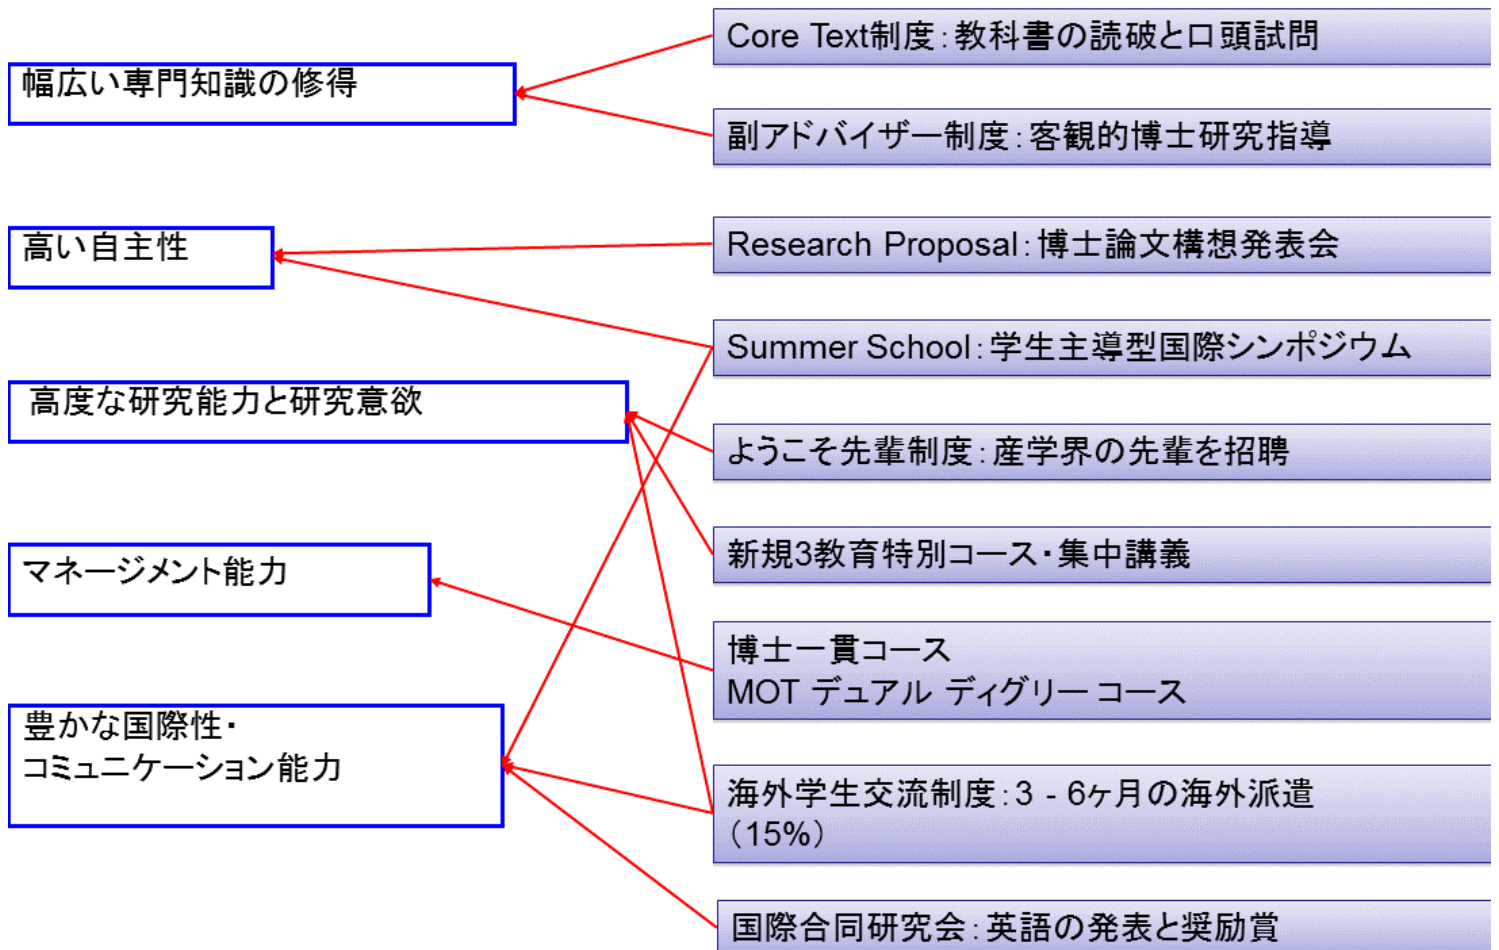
幅広い専門知識の修得

高い自主性

高度な研究能力と研究意欲

マネージメント能力

豊かな国際性・
コミュニケーション能力

Core Text制度：教科書の読破と口頭試問

副アドバイザー制度：客観的博士研究指導

Research Proposal：博士論文構想発表会

Summer School：学生主導型国際シンポジウム

ようこそ先輩制度：産学界の先輩を招聘

新規3教育特別コース・集中講義

博士一貫コース
MOT デュアル ディグリー コース

海外学生交流制度：3 - 6ヶ月の海外派遣（15%）

国際合同研究会：英語の発表と奨励賞